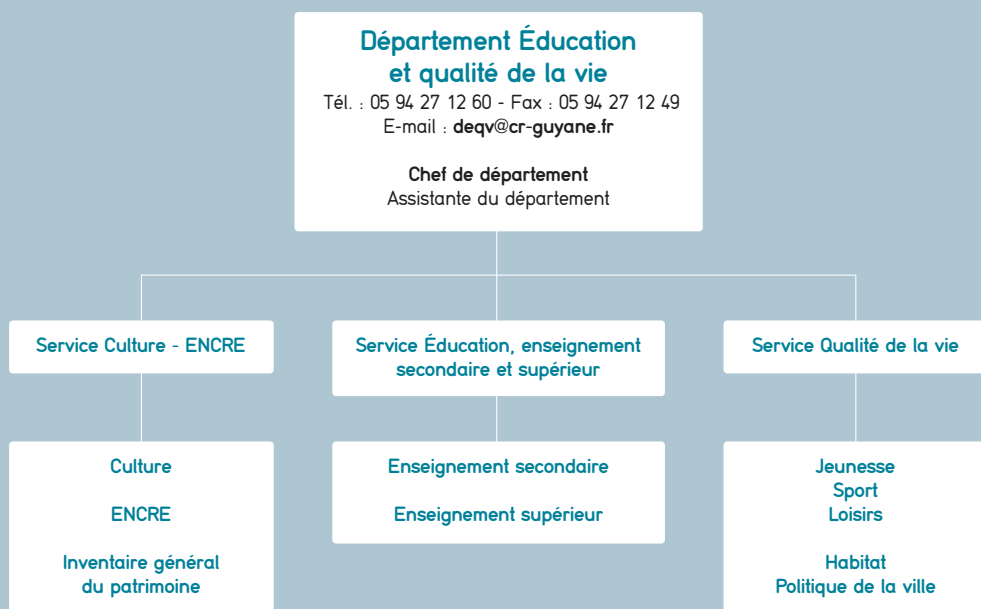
Département Éducation et qualité de la vie
Tél. : 05 94 27 12 60 - Fax : 05 94 27 12 49
E-mail : deqv@cr-guyane.fr

Chef de département
Assistante du département

Service Culture - ENCRE

Culture

ENCRE

Inventaire général du patrimoine

Service Éducation, enseignement secondaire et supérieur

Enseignement secondaire

Enseignement supérieur

Service Qualité de la vie

Jeunesse
Sport
Loisirs

Habitat
Politique de la ville